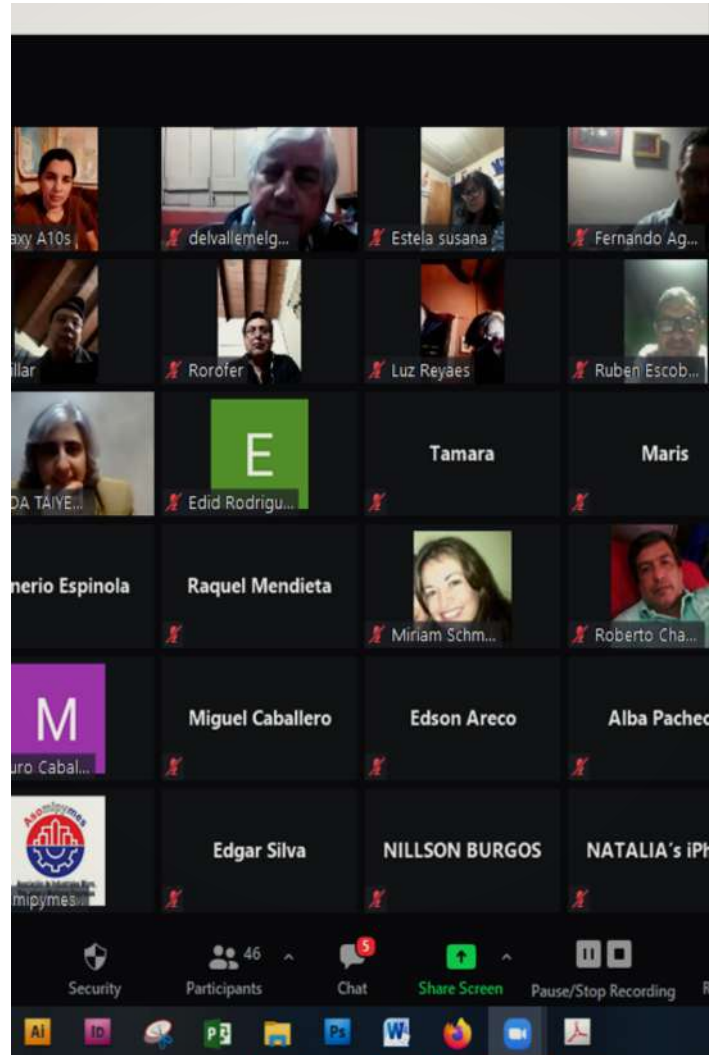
axy A10s
delvallemelg...
Estela susana
Fernando Ag...
illar
Rorofer
Luz Reyaes
Ruben Escob...
DA TAIYE...
E
Edid Rodrigu...
Tamara
Maris
nerio Espinola
Raquel Mendieta
Miriam Schm...
Roberto Cha...
M
uro Cabal...
Miguel Caballero
Edson Areco
Alba Pacheo
Asomipymes
mipymes
Edgar Silva
NILLSON BURGOS
NATALIA's iPh
Security
46
Participants
5
Chat
Share Screen
Pause/Stop Recording